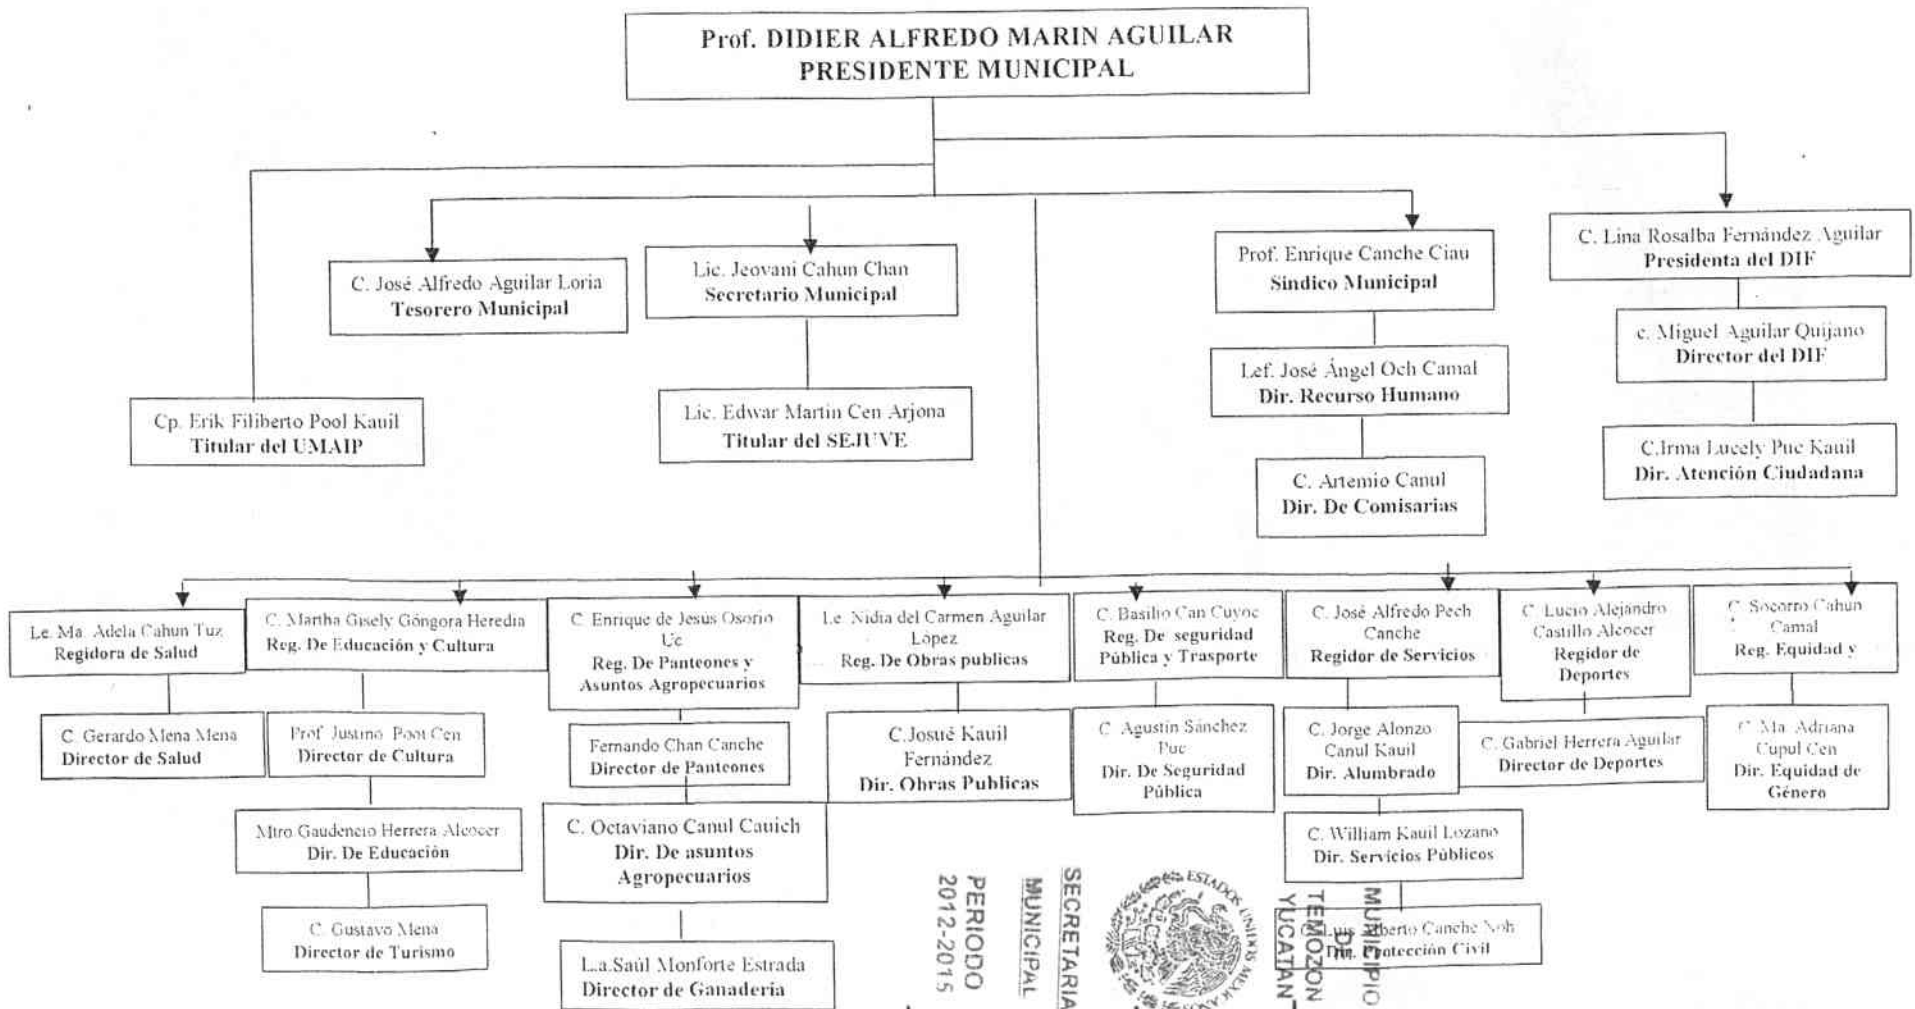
Prof. DIDIER ALFREDO MARIN AGUILAR
PRESIDENTE MUNICIPAL

C. José Alfredo Aguilar Loria
Tesorero Municipal

Lic. Jeovani Cahun Chan
Secretario Municipal

Prof. Enrique Canche Ciau
Sindico Municipal

C. Lina Rosalba Fernández Aguilar
Presidenta del DIF

Cp. Erik Filiberto Pool Kauil
Titular del UMAIP

Lic. Edwar Martin Cen Arjona
Titular del SEJUVE

Lef. José Ángel Och Camal
Dir. Recurso Humano

C. Artemio Canul
Dir. De Comisarias

c. Miguel Aguilar Quijano
Director del DIF

C.Irma Lucely Puc Kauil
Dir. Atención Ciudadana

Le. Ma. Adela Cahun Tuz
Regidora de Salud

C. Martha Gisely Góngora Heredia
Reg. De Educación y Cultura

C. Enrique de Jesus Osorio Uc
Reg. De Panteones y Asuntos Agropecuarios

Le. Nidia del Carmen Aguilar López
Reg. De Obras publicas

C. Basilio Can Cuyoc
Reg. De seguridad Pública y Trasporte

C. José Alfredo Pech Canche
Regidor de Servicios

C. Lucio Alejandro Castillo Alcocer
Regidor de Deportes

C. Socorro Cahun Camal
Reg. Equidad y

C. Gerardo Mena Mena
Director de Salud

Prof. Justino Pool Cen
Director de Cultura

Fernando Chan Canche
Director de Panteones

C.Josué Kauil Fernández
Dir. Obras Publicas

C. Agustín Sánchez Puc
Dir. De Seguridad Pública

C. Jorge Alonzo Canul Kauil
Dir. Alumbrado

C. Gabriel Herrera Aguilar
Director de Deportes

C. Ma. Adriana Cupul Cen
Dir. Equidad de Género

Mtro Gaudencio Herrera Alcocer
Dir. De Educación

C. Octaviano Canul Cauich
Dir. De asuntos Agropecuarios

C. William Kauil Lozano
Dir. Servicios Públicos

C. Gustavo Mena
Director de Turismo

L.a.Saúl Monforte Estrada
Director de Ganaderia

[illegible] Alberto Canche Noh
Dir. Protección Civil

PERIODO 2012-2015
SECRETARIA MUNICIPAL
ESTADOS UNIDOS MEXICANOS
MUNICIPIO DE TEMOZON YUCATAN